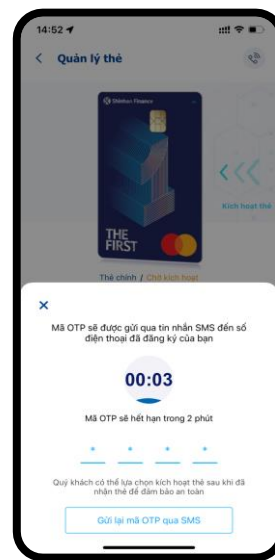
14:52

Quản lý thẻ

Shinhan Finance

THE FIRST

Kích hoạt thẻ

Thẻ chính / Chờ kích hoạt

×

Mã OTP sẽ được gửi qua tin nhắn SMS đến số điện thoại đã đăng ký của bạn

00:03

Mã OTP sẽ hết hạn trong 2 phút

Quý khách có thể lựa chọn kích hoạt thẻ sau khi đã nhận thẻ để đảm bảo an toàn

Gửi lại mã OTP qua SMS